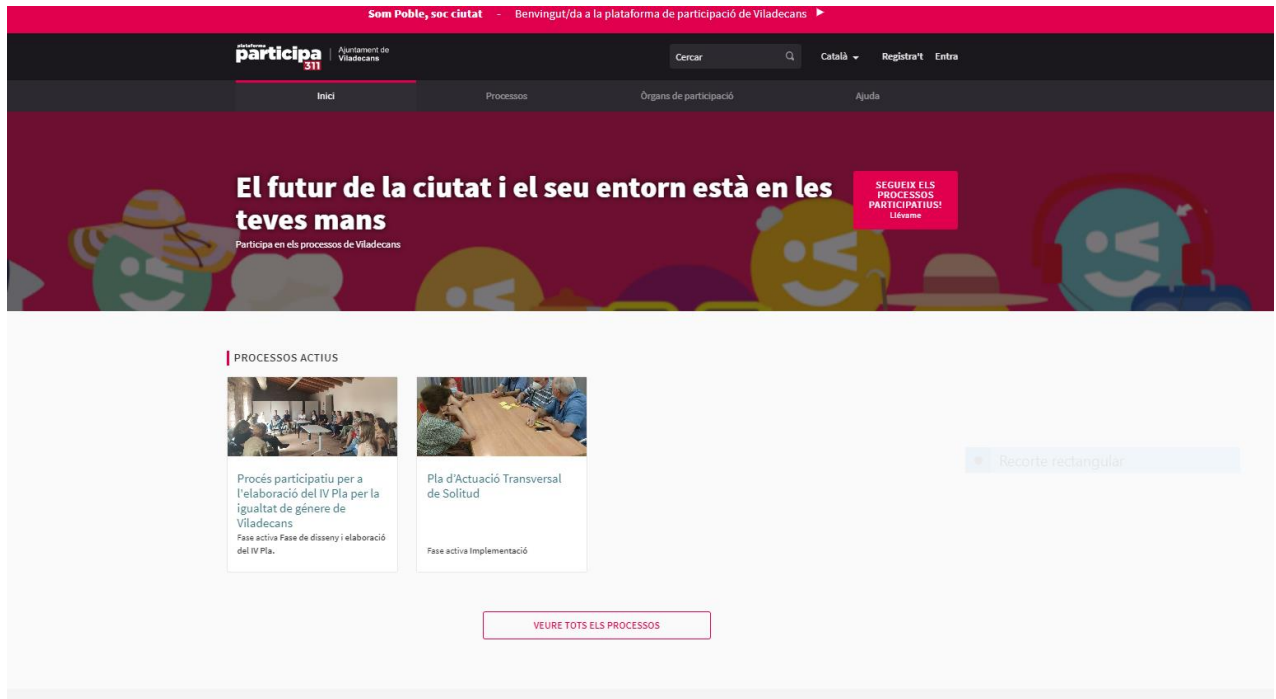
Som Poble, soc ciutat - Benvingut/da a la plataforma de participació de Viladecans ▶

plataforma participa 311 | Ajuntament de Viladecans

Cercar

Català

Registra't Entra

Inici

Processos

Òrgans de participació

Ajuda

El futur de la ciutat i el seu entorn està en les teves mans

Participa en els processos de Viladecans

SEGUEIX ELS PROCESSOS PARTICIPATIUS! Llévame

PROCESSOS ACTIUS

Procés participatiu per a l'elaboració del IV Pla per la igualtat de gènere de Viladecans

Fase activa Fase de disseny i elaboració del IV Pla.

Pla d'Actuació Transversal de Solitud

Fase activa Implementació

Recorte rectangular

VEURE TOTS ELS PROCESSOS